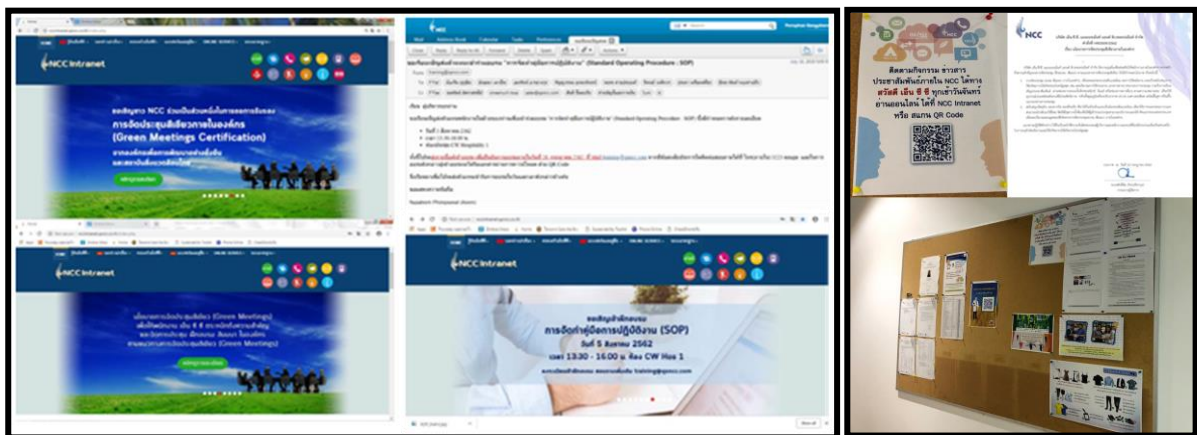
NCC Intranet

ขอเชิญชาว NCC ร่วมเป็นส่วนหนึ่งในการออกแบบ
การจัดประชุมสีเขียวภายในองค์กร
(Green Meetings Certification)

NCC Intranet

NCC Intranet

ขอเชิญเข้าฝึกอบรม
การจัดทำคู่มือการปฏิบัติงาน (SOP)
วันที่ 5 สิงหาคม 2562
เวลา 13:30 - 16:00 น. ห้อง CW Hus 1

Mail Address Book Calendar Tasks Preferences

(Standard Operating Procedure : SOP)

ติดตามกิจกรรม ข่าวสาร
ประชาสัมพันธ์ภายใน NCC ได้ทาง
สวัสดี เอ็น ซี ซี ทุกเช้าวันจันทร์
อ่านออนไลน์ ได้ที่ NCC Intranet
หรือ สแกน QR Code

NCC